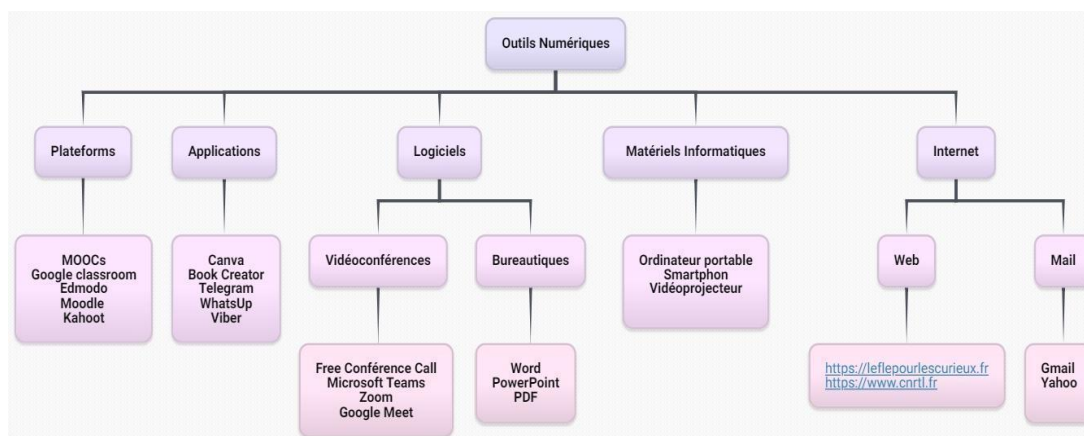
Outils Numériques

Plateforms

MOOCs
Google classroom
Edmodo
Moodle
Kahoot

Applications

Canva
Book Creator
Telegram
WhatsUp
Viber

Logiciels

Vidéoconférences

Free Conférence Call
Microsoft Teams
Zoom
Google Meet

Bureautiques

Word
PowerPoint
PDF

Matériels Informatiques

Ordinateur portable
Smartphon
Vidéoprojecteur

Internet

Web

https://leflepourlescurieux.fr
https://www.cnrtl.fr

Mail

Gmail
Yahoo